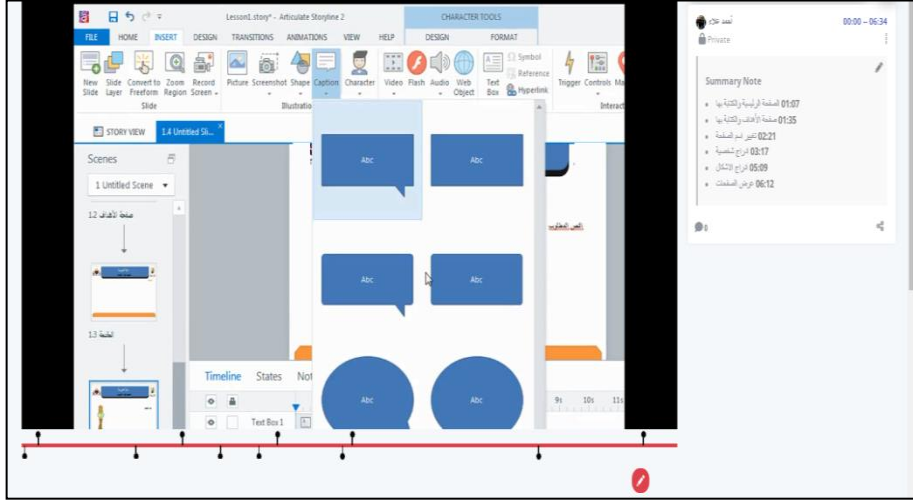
Lesson1.story* - Articulate Storyline 2

CHARACTER TOOLS

FILE HOME INSERT DESIGN TRANSITIONS ANIMATIONS VIEW HELP DESIGN FORMAT

New Slide Slide Layer Convert to Freeform Zoom Region Record Screen
Slide

Picture Screenshot Shape Caption Character
Illustratio

Video Flash Audio Web Object Text Box Symbol Reference Hyperlink

Trigger Controls
Interac

STORY VIEW 1.4 Untitled Sli...

Scenes

1 Untitled Scene

صفحة الأهداف 12

الخطة 13

Abc
Abc
Abc
Abc
Abc
Abc

Timeline States Not

Text Box 1

9s 10s 11s

محمد علاء
Private
00:00 – 06:34

Summary Note

01:07 الصفحة الرئيسية والكتابة بها
01:35 صفحة الأهداف والكتابة بها
02:21 تغيير اسم الصفحة
03:17 ادراج شخصية
05:09 ادراج الاشكال
06:12 عرض الصفحات

0